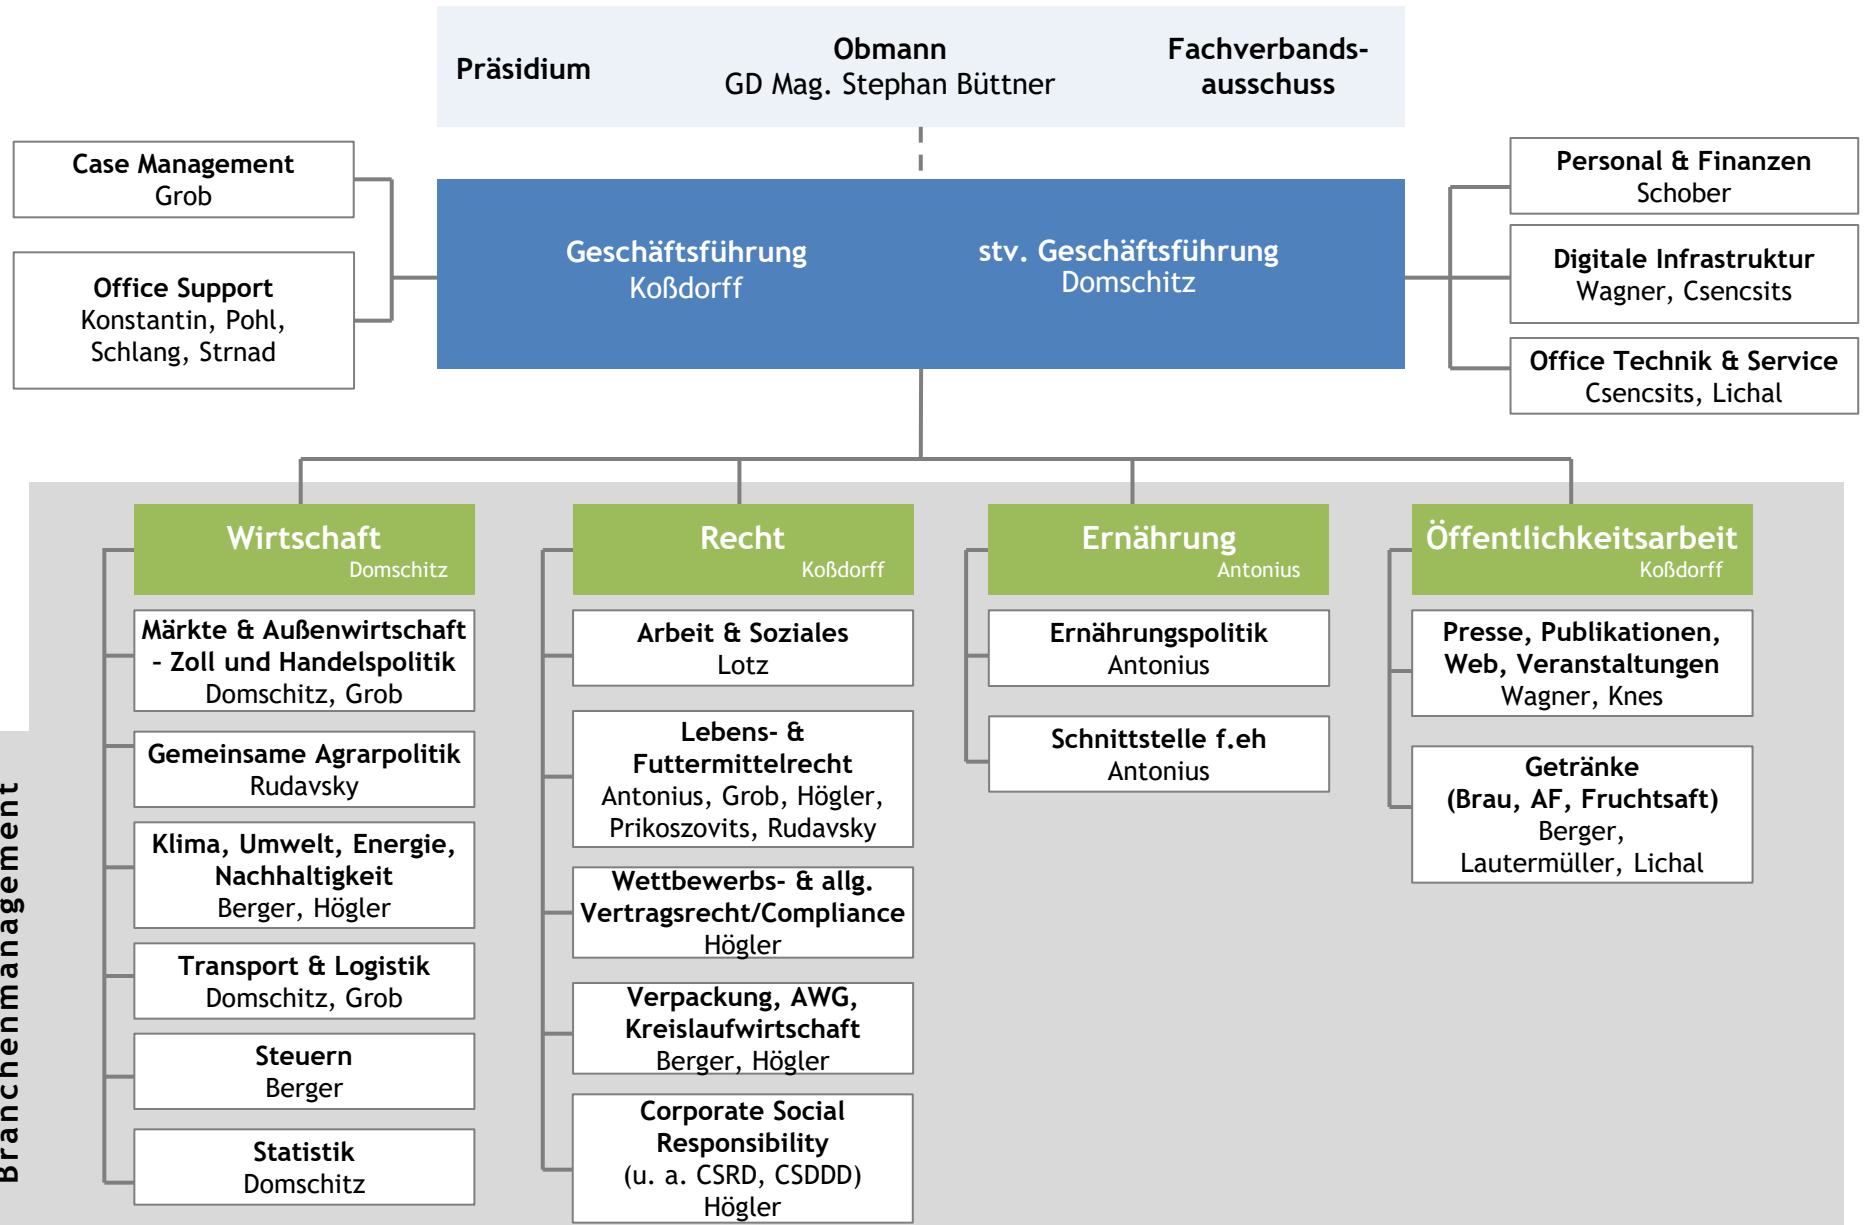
Präsidium

Obmann
GD Mag. Stephan Büttner

Fachverbandsausschuss

Case Management
Grob

Office Support
Konstantin, Pohl, Schlang, Strnad

Geschäftsführung
Koßdorff

stv. Geschäftsführung
Domschitz

Personal & Finanzen
Schober

Digitale Infrastruktur
Wagner, Csencsits

Office Technik & Service
Csencsits, Lichal

Branchenmanagement

Wirtschaft
Domschitz

Märkte & Außenwirtschaft - Zoll und Handelspolitik
Domschitz, Grob

Gemeinsame Agrarpolitik
Rudavsky

Klima, Umwelt, Energie, Nachhaltigkeit
Berger, Högler

Transport & Logistik
Domschitz, Grob

Steuern
Berger

Statistik
Domschitz

Recht
Koßdorff

Arbeit & Soziales
Lotz

Lebens- & Futtermittelrecht
Antonius, Grob, Högler, Prikoszovits, Rudavsky

Wettbewerbs- & allg. Vertragsrecht/Compliance
Högler

Verpackung, AWG, Kreislaufwirtschaft
Berger, Högler

Corporate Social Responsibility
(u. a. CSRD, CSDDD)
Högler

Ernährung
Antonius

Ernährungspolitik
Antonius

Schnittstelle f.eh
Antonius

Öffentlichkeitsarbeit
Koßdorff

Presse, Publikationen, Web, Veranstaltungen
Wagner, Knes

Getränke
(Brau, AF, Fruchtsaft)
Berger, Lautermüller, Lichal